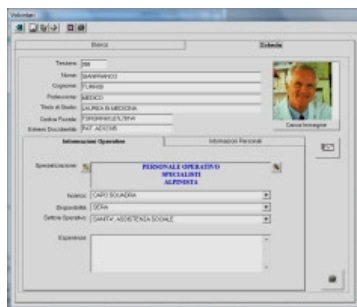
Volontari

Elenco
Scheda

Tessera 88
Nome GIANFRANCO
Cognome TURASSI
Professione MEDICO
Titolo di Studio LAUREA IN MEDICINA
Codice Fiscale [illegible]
Estremi Documento PAT. AD12345

Carica Immagine

Informazioni Operative
Informazioni Personali

Specializzazione
PERSONALE OPERATIVO
SPECIALISTI
ALPINISTA

Incarico CAPO SQUADRA
Disponibilità SERA
Settore Operativo SANITA', ASSISTENZA SOCIALE

Esperienze